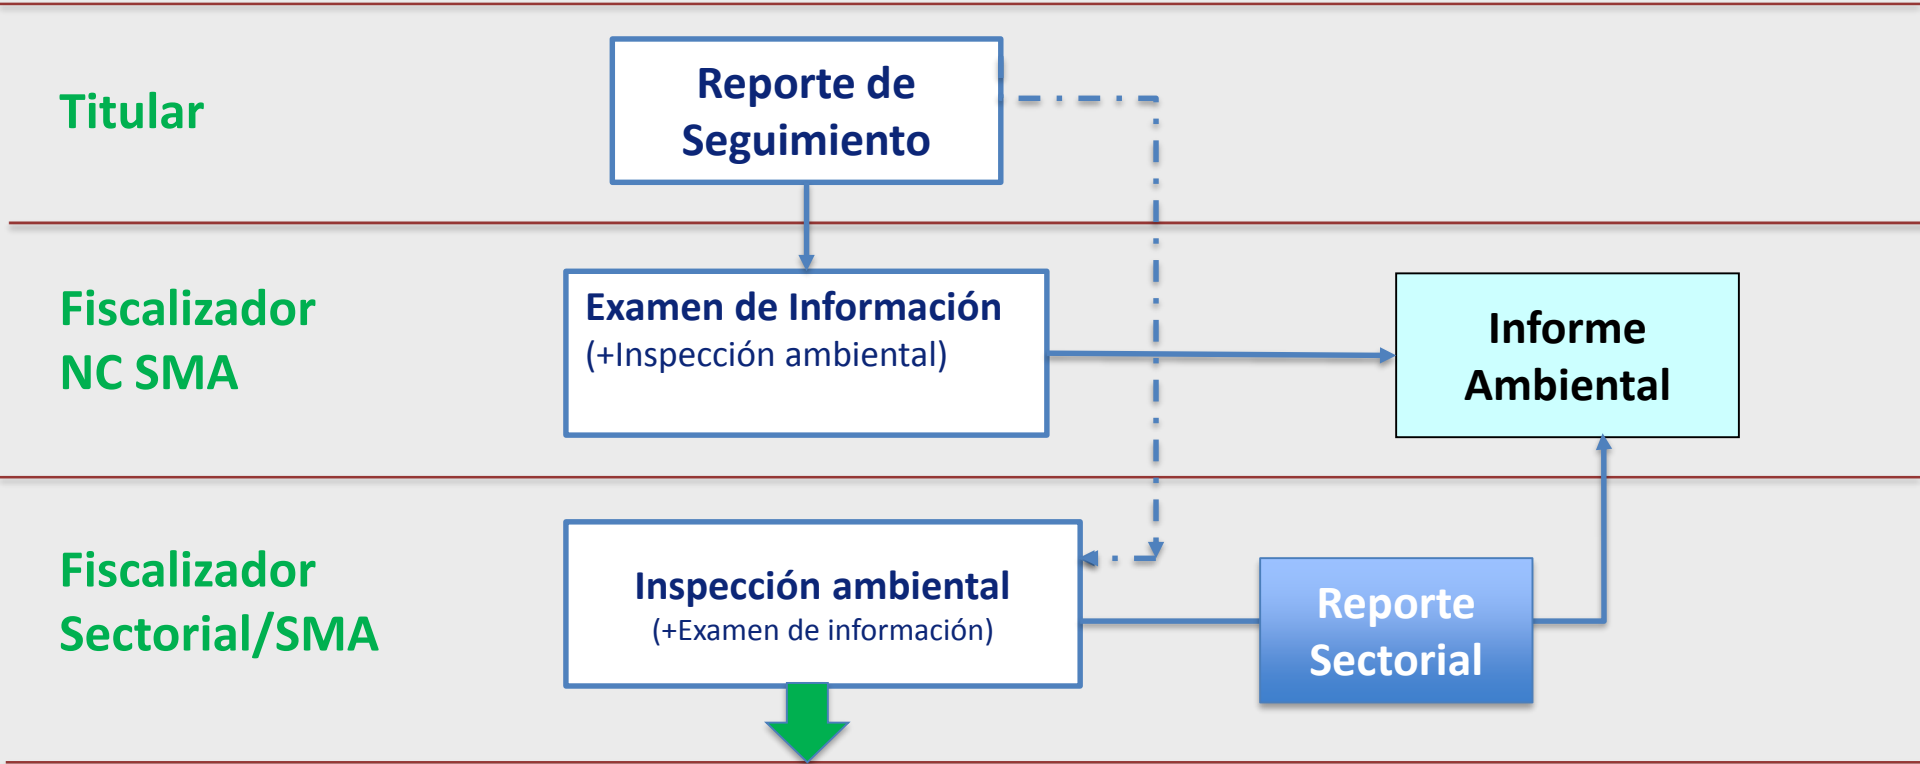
Titular

Reporte de Seguimiento

Fiscalizador NC SMA

Examen de Información
(+Inspección ambiental)

Informe Ambiental

Fiscalizador Sectorial/SMA

Inspección ambiental
(+Examen de información)

Reporte Sectorial